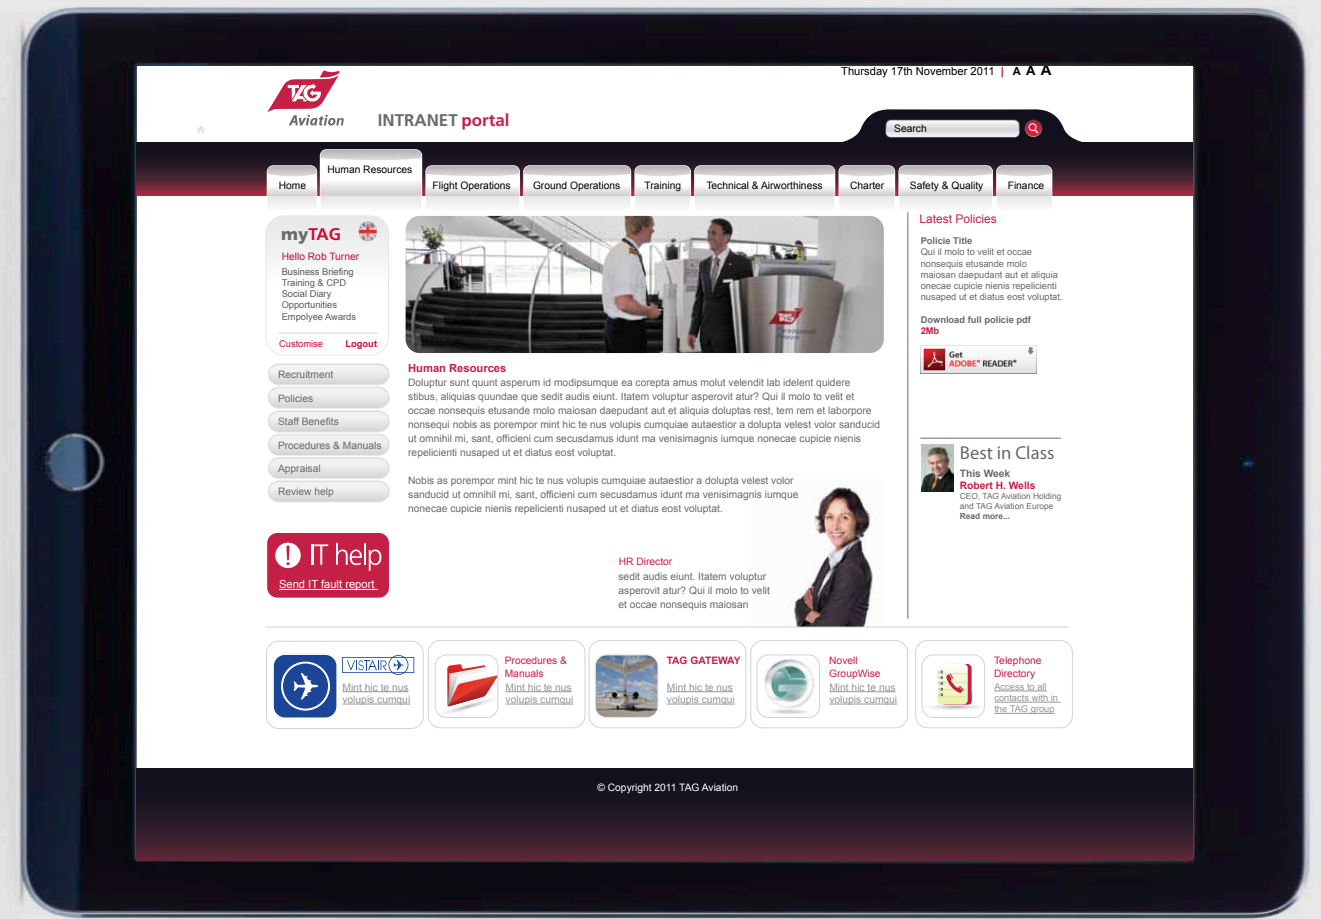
Thursday 17th November 2011 | A A A

TAG Aviation

INTRANET portal

Search

Home | Human Resources | Flight Operations | Ground Operations | Training | Technical & Airworthiness | Charter | Safety & Quality | Finance

myTAG

Hello Rob Turner

Business Briefing
Training & CPD
Social Diary
Opportunities
Empolyee Awards

Customise Logout

Recruitment
Policies
Staff Benefits
Procedures & Manuals
Appraisal
Review help

IT help
Send IT fault report

Human Resources

Doluptur sunt quunt asperum id modipsumque ea corepta amus molut velendit lab idelent quidere stibus, aliquias quundae que sedit audis eiunt. Itatem voluptur asperovit atur? Qui il molo to velit et occae nonsequis etusande molo maiosan daepudant ut et aliquia doluptas rest, tem rem et laborpore nonsequi nobis as porempor mint hic te nus volupis cumquiae autaestior a dolupta velest volor sanducid ut omnihil mi, sant, officieni cum secusdamus idunt ma venisimagnis iumque nonecae cupicie nienis repelicienti nusaped ut et diatus eost voluptat.

Nobis as porempor mint hic te nus volupis cumquiae autaestior a dolupta velest volor sanducid ut omnihil mi, sant, officieni cum secusdamus idunt ma venisimagnis iumque nonecae cupicie nienis repelicienti nusaped ut et diatus eost voluptat.

HR Director
sedit audis eiunt. Itatem voluptur asperovit atur? Qui il molo to velit et occae nonsequis maiosan

Latest Policies

Policie Title
Qui il molo to velit et occae nonsequis etusande molo maiosan daepudant aut et aliquia onecae cupicie nienis repelicienti nusaped ut et diatus eost voluptat.

Download full policie pdf
2Mb

Get ADOBE® READER®

Best in Class
This Week
Robert H. Wells
CEO, TAG Aviation Holding and TAG Aviation Europe
Read more...

VISTAIR
Mint hic te nus volupis cumqui

Procedures & Manuals
Mint hic te nus volupis cumqui

TAG GATEWAY
Mint hic te nus volupis cumqui

Novell GroupWise
Mint hic te nus volupis cumqui

Telephone Directory
Access to all contacts with in the TAG group

© Copyright 2011 TAG Aviation